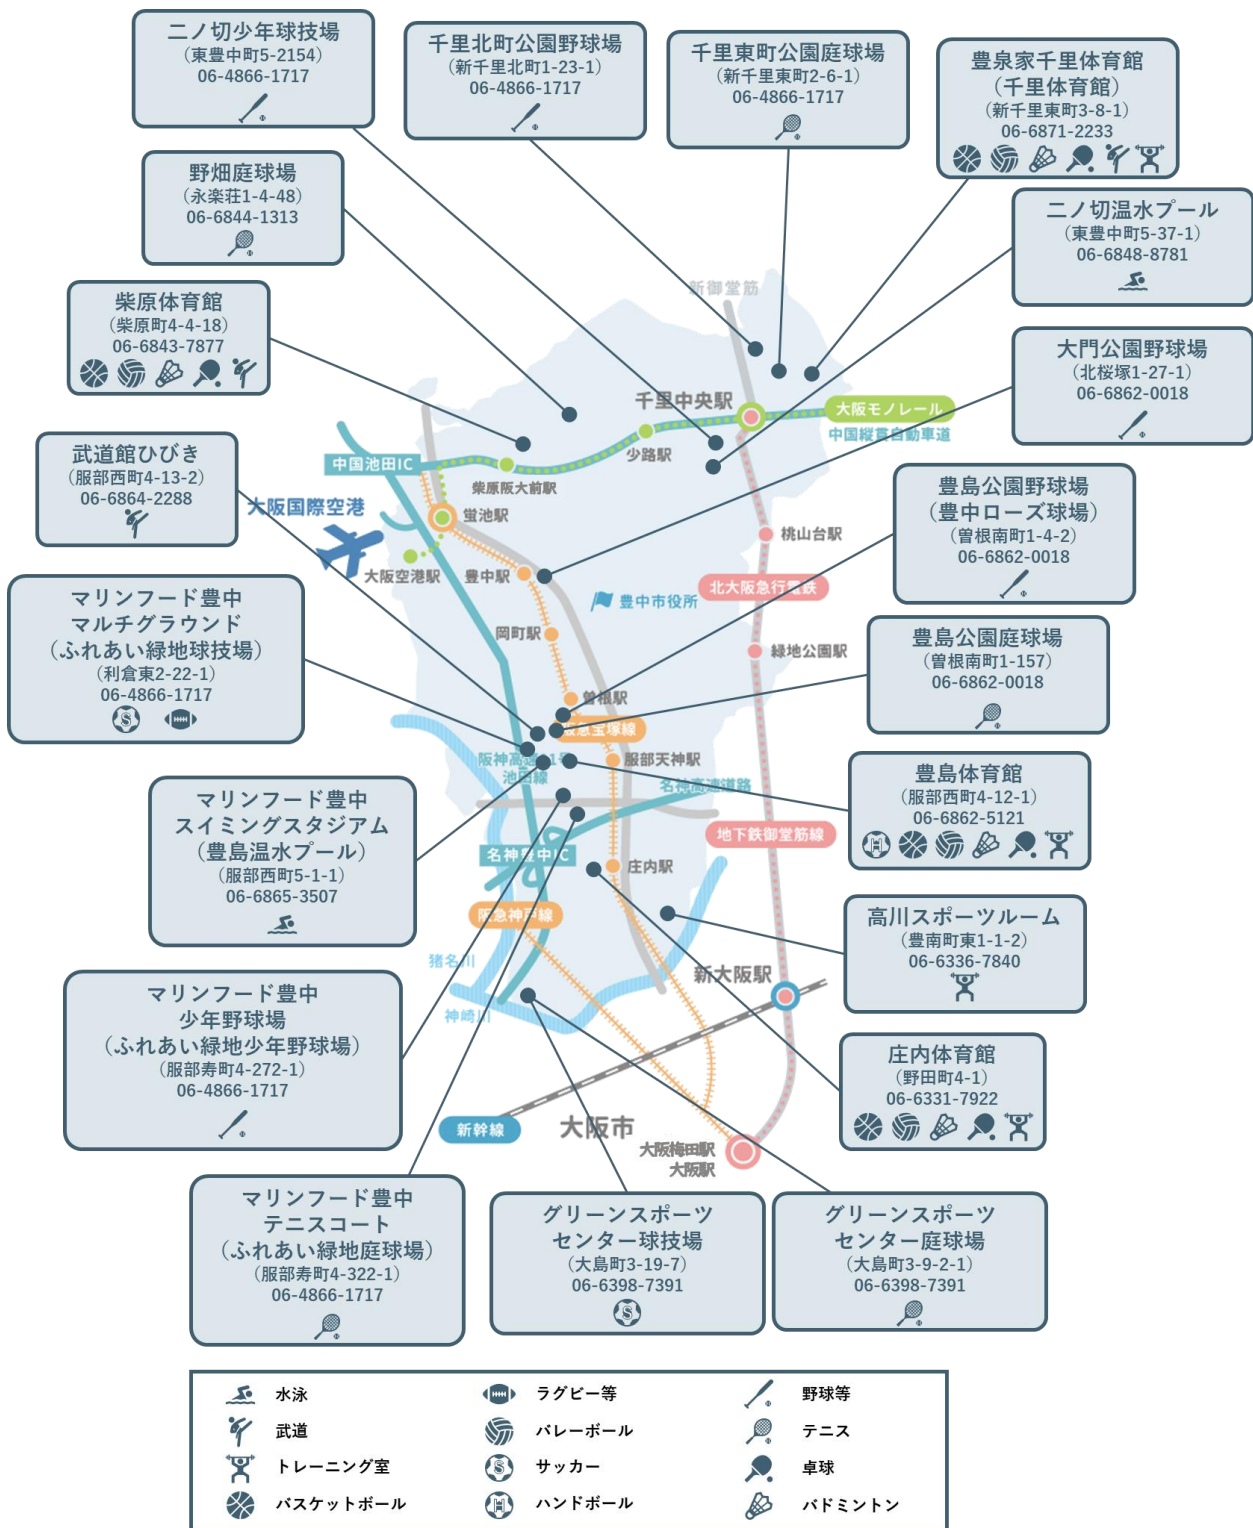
二ノ切少年球技場
（東豊中町5-2154）
06-4866-1717

千里北町公園野球場
（新千里北町1-23-1）
06-4866-1717

千里東町公園庭球場
（新千里東町2-6-1）
06-4866-1717

豊泉家千里体育館
（千里体育館）
（新千里東町3-8-1）
06-6871-2233

野畑庭球場
（永楽荘1-4-48）
06-6844-1313

二ノ切温水プール
（東豊中町5-37-1）
06-6848-8781

柴原体育館
（柴原町4-4-18）
06-6843-7877

大門公園野球場
（北桜塚1-27-1）
06-6862-0018

武道館ひびき
（服部西町4-13-2）
06-6864-2288

豊島公園野球場
（豊中ローズ球場）
（曽根南町1-4-2）
06-6862-0018

マリンフード豊中
マルチグラウンド
（ふれあい緑地球技場）
（利倉東2-22-1）
06-4866-1717

豊島公園庭球場
（曽根南町1-157）
06-6862-0018

マリンフード豊中
スイミングスタジアム
（豊島温水プール）
（服部西町5-1-1）
06-6865-3507

豊島体育館
（服部西町4-12-1）
06-6862-5121

高川スポーツルーム
（豊南町東1-1-2）
06-6336-7840

マリンフード豊中
少年野球場
（ふれあい緑地少年野球場）
（服部寿町4-272-1）
06-4866-1717

庄内体育館
（野田町4-1）
06-6331-7922

マリンフード豊中
テニスコート
（ふれあい緑地庭球場）
（服部寿町4-322-1）
06-4866-1717

グリーンスポーツ
センター球技場
（大島町3-19-7）
06-6398-7391

グリーンスポーツ
センター庭球場
（大島町3-9-2-1）
06-6398-7391

新御堂筋
千里中央駅
大阪モノレール
中国縦貫自動車道
少路駅
中国池田IC
柴原阪大前駅
大阪国際空港
蛍池駅
桃山台駅
大阪空港駅
豊中駅
豊中市役所
北大阪急行電鉄
岡町駅
緑地公園駅
曽根駅
阪急宝塚線
阪神高速11号池田線
服部天神駅
名神高速道路
地下鉄御堂筋線
名神豊中IC
庄内駅
阪急神戸線
猪名川
新大阪駅
神崎川
新幹線
大阪市
大阪梅田駅
大阪駅

水泳
ラグビー等
野球等
武道
バレーボール
テニス
トレーニング室
サッカー
卓球
バスケットボール
ハンドボール
バドミントン